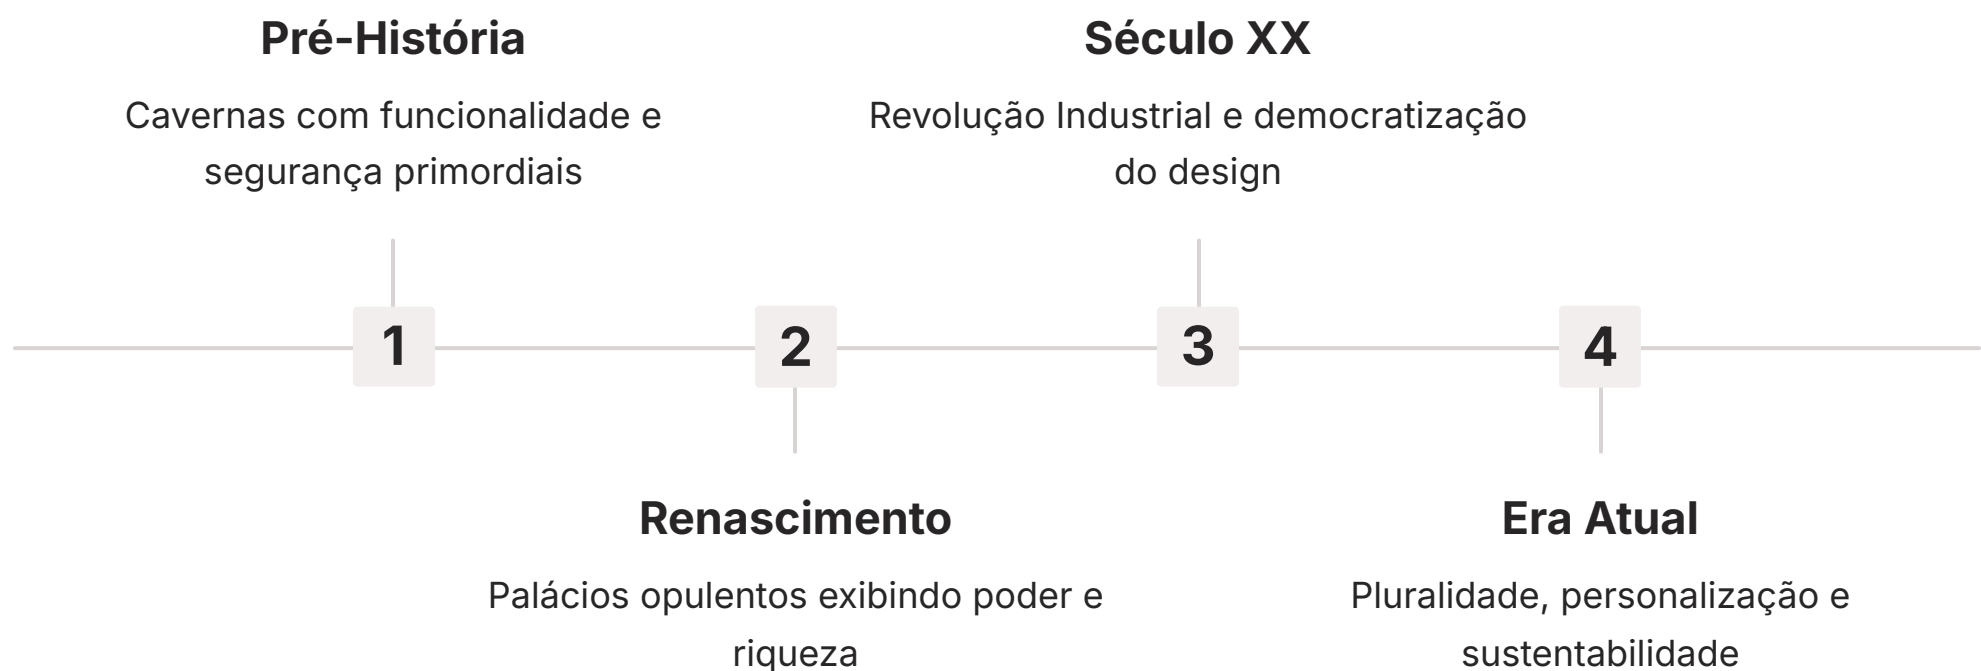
Pré-História

Cavernas com funcionalidade e segurança primordiais

1

2

Renascimento

Palácios opulentos exibindo poder e riqueza

Século XX

Revolução Industrial e democratização do design

3

4

Era Atual

Pluralidade, personalização e sustentabilidade